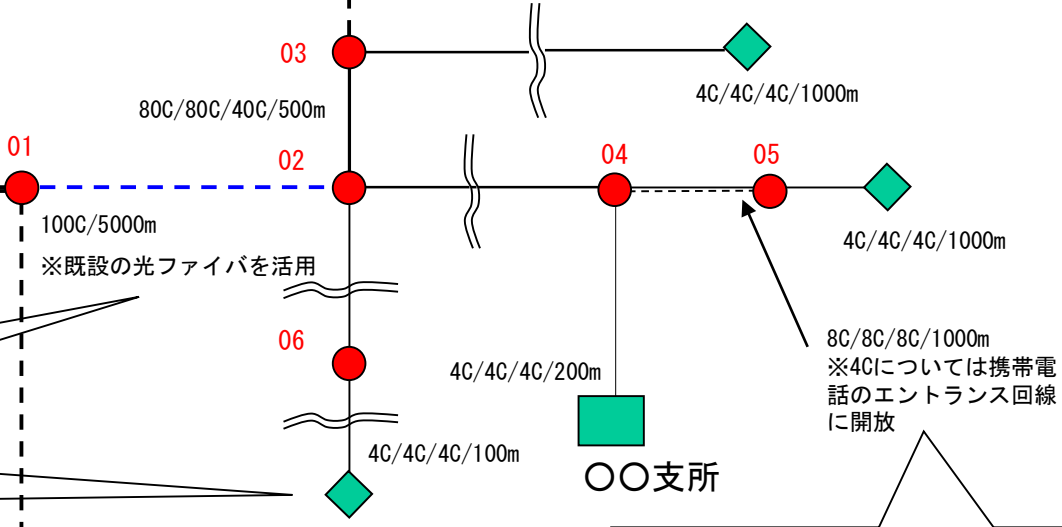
03

4C/4C/4C/1000m

80C/80C/40C/500m

01

02

04

05

100C/5000m

※既設の光ファイバを活用

4C/4C/4C/1000m

06

8C/8C/8C/1000m
※4Cについては携帯電話のエントランス回線に開放

4C/4C/4C/200m

4C/4C/4C/100m

○○支所